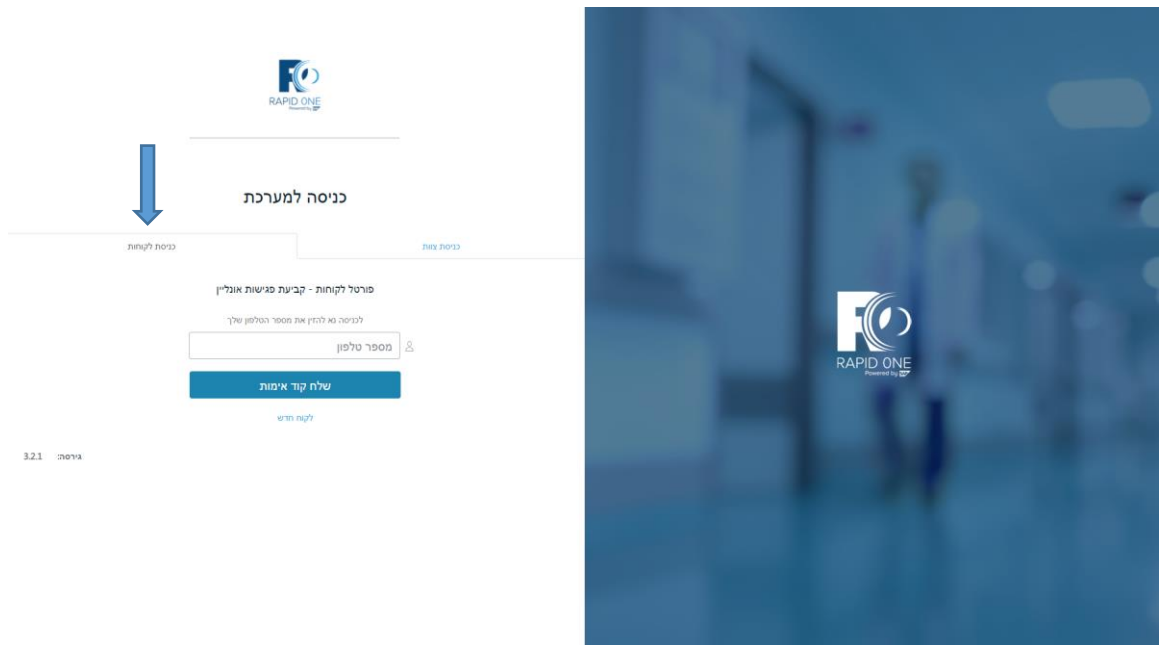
RAPID ONE
Powered by SAP

כניסה למערכת

כניסת לקוחות
כניסת צוות

פורטל לקוחות - קביעת פגישות אונליין

לכניסה נא להזין את מספר הטלפון שלך:

מספר טלפון

שלח קוד אימות

לקוח חדש

גירסה: 3.2.1

RAPID ONE
Powered by SAP